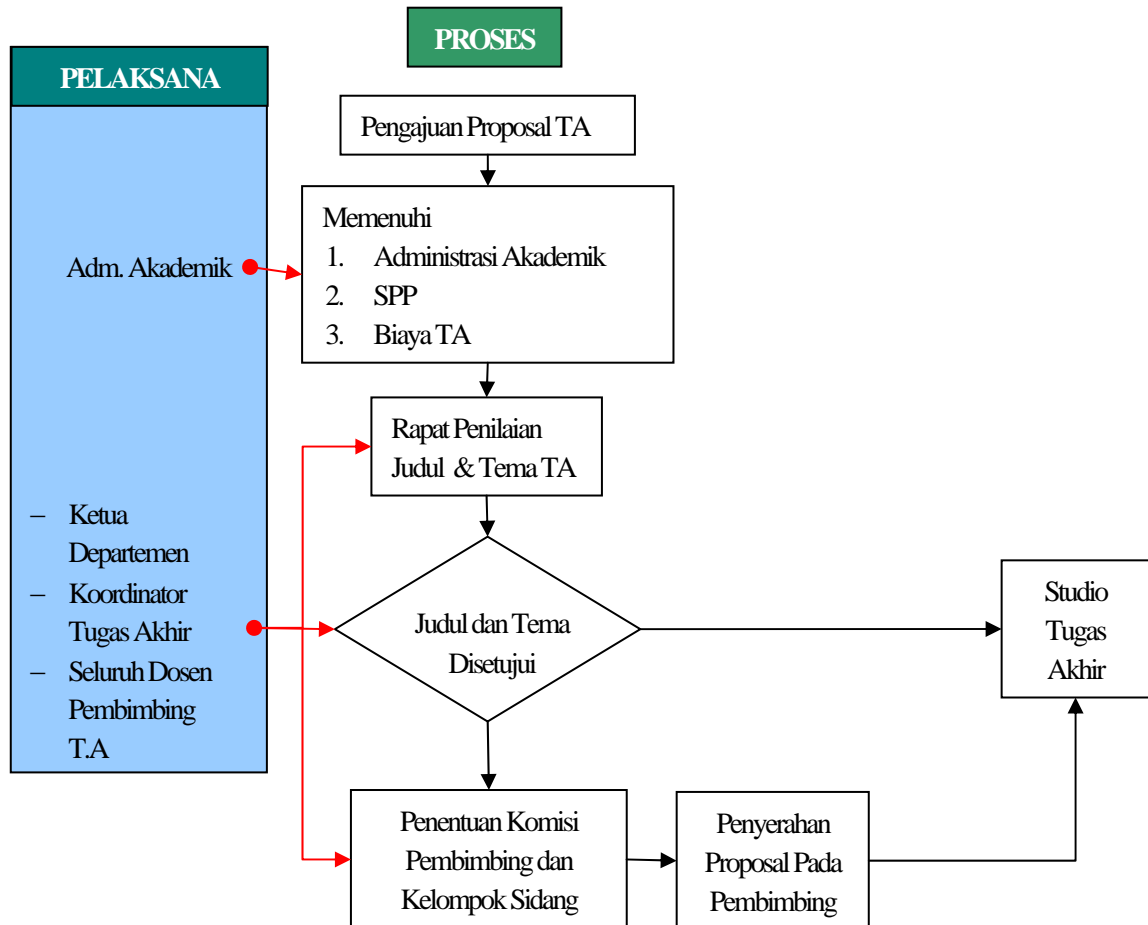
PROSES

PELAKSANA

Adm. Akademik

– Ketua Departemen
– Koordinator Tugas Akhir
– Seluruh Dosen Pembimbing T.A

Pengajuan Proposal TA

Memenuhi
1. Administrasi Akademik
2. SPP
3. Biaya TA

Rapat Penilaian Judul & Tema TA

Judul dan Tema Disetujui

Studio Tugas Akhir

Penentuan Komisi Pembimbing dan Kelompok Sidang

Penyerahan Proposal Pada Pembimbing